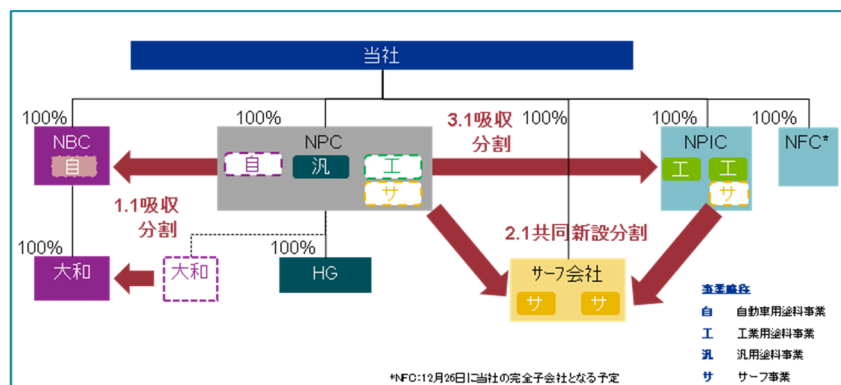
当社

100%
NBC
自

100%
NPC
自
汎
工
サ

3.1吸収分割

100%

100%
NPIC
工
工
サ

100%
NFC*

1.1吸収分割

100%
大和

大和

100%
HG

2.1共同新設分割

サーフ会社
サ
サ

事業略称
自　自動車用塗料事業
工　工業用塗料事業
汎　汎用塗料事業
サ　サーフ事業

*NFC:12月26日に当社の完全子会社となる予定